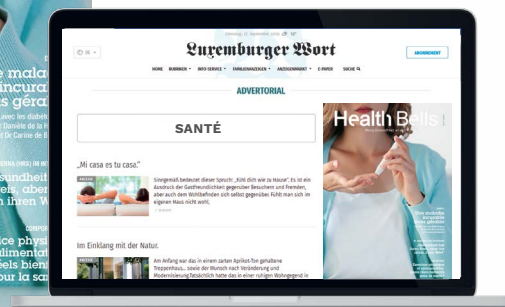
e mala
incura
es géra
Avec les diabé
Daniele de la
Dr Carine de B

sundheit
eits, aber
ihren W

ce physi
mentati
ls bien
ur la sa

Dienstag, 11. September 2018

DE

Luxemburger Wort

ABONNEMENT

HOME RUBRIKEN INFO SERVICE FAMILIENANZEIGEN ANZEIGENMARKT E-PAPER SUCHE

ADVERTORIAL

SANTÉ

„Mi casa es tu casa."

Sinngemäß bedeutet dieser Spruch: „Fühl dich wie zu Hause". Es ist ein Ausdruck der Gastfreundlichkeit gegenüber Besuchern und Fremden, aber auch dem Wohlbefinden sich selbst gegenüber. Fühlt man sich im eigenen Haus nicht wohl,

Im Einklang mit der Natur.

Am Anfang war das in einem zarten Aprikot-Ton gehaltene Treppenhaus... sowie der Wunsch nach Veränderung und Modernisierung. Tatsächlich hatte man das in einer ruhigen Wohngegend in

Health Bells